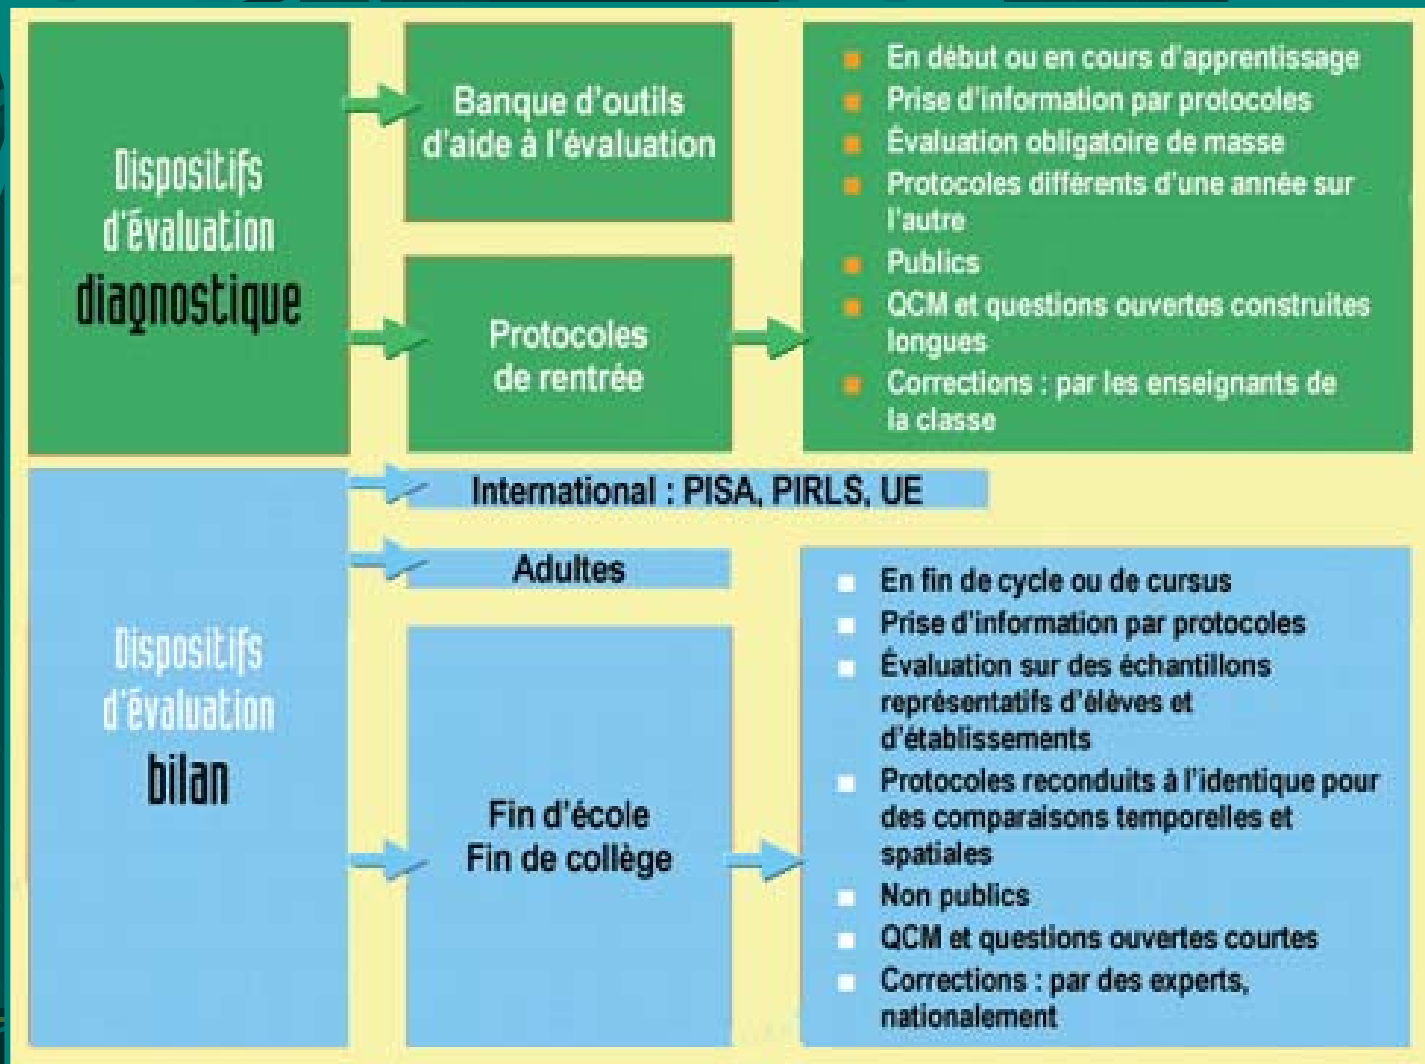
Dispositifs d'évaluation diagnostique

Banque d'outils d'aide à l'évaluation

Protocoles de rentrée

- En début ou en cours d'apprentissage
- Prise d'information par protocoles
- Évaluation obligatoire de masse
- Protocoles différents d'une année sur l'autre
- Publics
- QCM et questions ouvertes construites longues
- Corrections : par les enseignants de la classe

Dispositifs d'évaluation bilan

International : PISA, PIRLS, UE

Adultes

Fin d'école
Fin de collège

- En fin de cycle ou de cursus
- Prise d'information par protocoles
- Évaluation sur des échantillons représentatifs d'élèves et d'établissements
- Protocoles reconduits à l'identique pour des comparaisons temporelles et spatiales
- Non publics
- QCM et questions ouvertes courtes
- Corrections : par des experts, nationalement